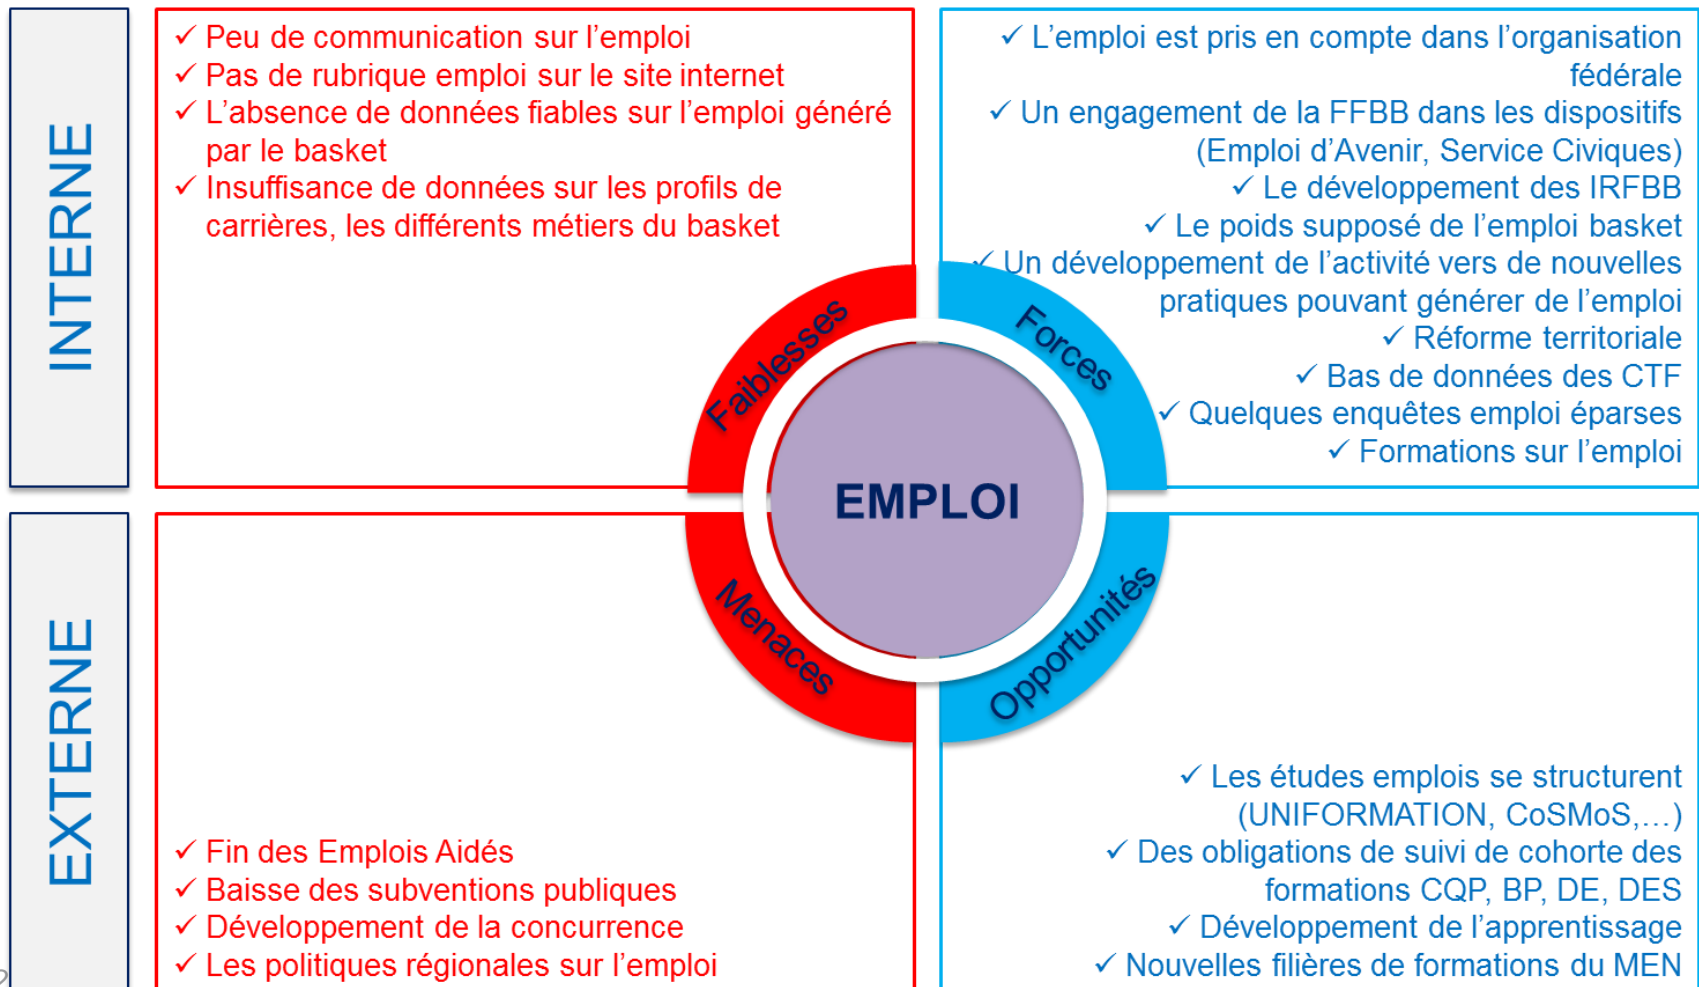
INTERNE

✓ Peu de communication sur l’emploi
✓ Pas de rubrique emploi sur le site internet
✓ L’absence de données fiables sur l’emploi généré par le basket
✓ Insuffisance de données sur les profils de carrières, les différents métiers du basket

✓ L’emploi est pris en compte dans l’organisation fédérale
✓ Un engagement de la FFBB dans les dispositifs (Emploi d’Avenir, Service Civiques)
✓ Le développement des IRFBB
✓ Le poids supposé de l’emploi basket
✓ Un développement de l’activité vers de nouvelles pratiques pouvant générer de l’emploi
✓ Réforme territoriale
✓ Bas de données des CTF
✓ Quelques enquêtes emploi éparses
✓ Formations sur l’emploi

Faiblesses

Forces

EMPLOI

Menaces

Opportunités

EXTERNE

✓ Fin des Emplois Aidés
✓ Baisse des subventions publiques
✓ Développement de la concurrence
✓ Les politiques régionales sur l’emploi

✓ Les études emplois se structurent (UNIFORMATION, CoSMoS,…)
✓ Des obligations de suivi de cohorte des formations CQP, BP, DE, DES
✓ Développement de l’apprentissage
✓ Nouvelles filières de formations du MEN